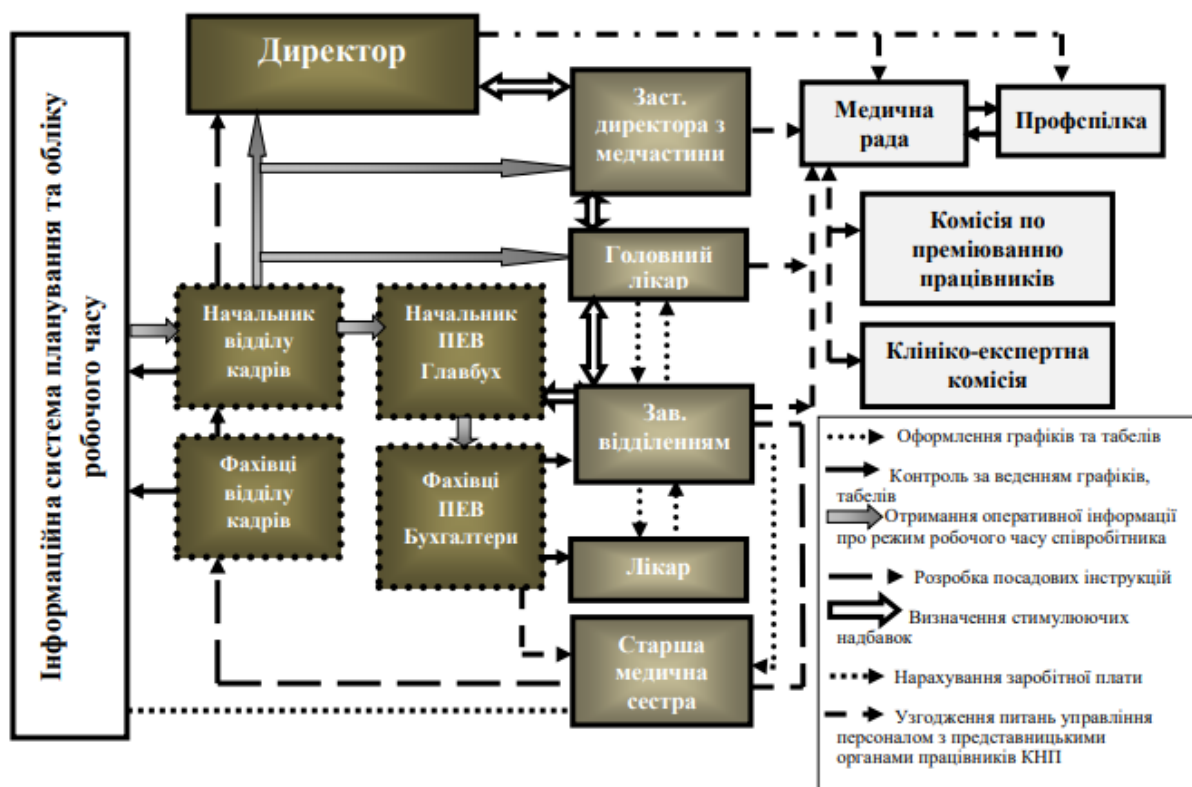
Інформаційна система планування та обліку робочого часу

Директор

Заст. директора з медчастини

Медична рада

Профспілка

Комісія по преміюванню працівників

Клініко-експертна комісія

Головний лікар

Начальник відділу кадрів

Начальник ПЕВ Главбух

Зав. відділенням

Фахівці відділу кадрів

Фахівці ПЕВ Бухгалтери

Лікар

Старша медична сестра

Оформлення графіків та табелів

Контроль за веденням графіків, табелів

Отримання оперативної інформації про режим робочого часу співробітника

Розробка посадових інструкцій

Визначення стимулюючих надбавок

Нарахування заробітної плати

Узгодження питань управління персоналом з представницькими органами працівників КНП